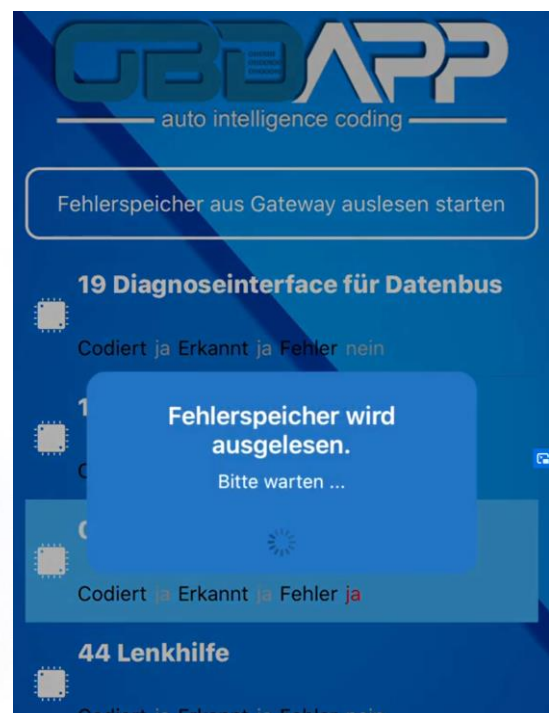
OBDAPP

auto intelligence coding

Fehlerspeicher aus Gateway auslesen starten

19 Diagnoseinterface für Datenbus

Codiert ja Erkannt ja Fehler nein

1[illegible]

C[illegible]

C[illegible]

Fehlerspeicher wird ausgelesen.

Bitte warten ...

Codiert ja Erkannt ja Fehler ja

44 Lenkhilfe

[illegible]